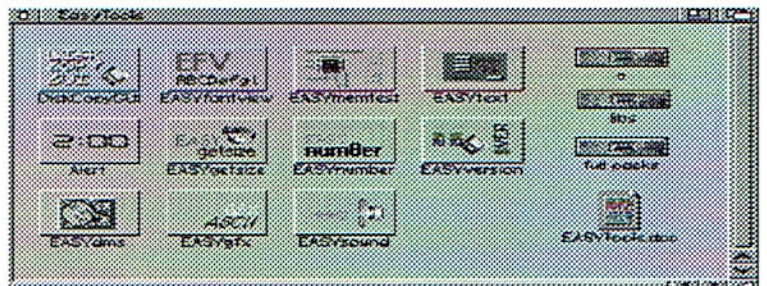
EasyTools

EFV ABCDefgi

DiskCopyGUI EASYfontview EASYmemtest EASYtool

2:00 getsize number

Alert EASYgetsize EASYnumber EASYversion

ASCII

EASYdms EASYgfx EASYsound

c

libs

full-packs

EASYTools.doc